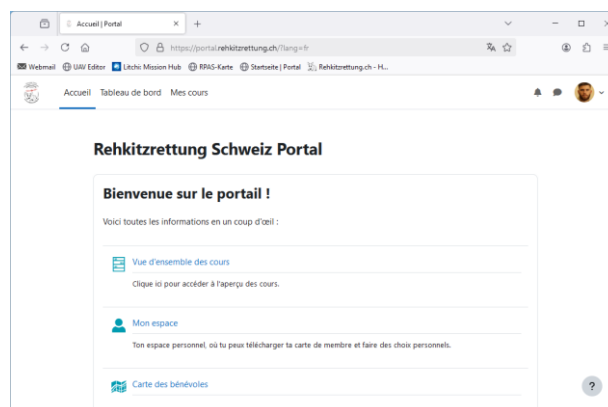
Accueil | Portal

https://portal.rehkitzrettung.ch/?lang=fr

Webmail UAV Editor Litchi Mission Hub RPAS-Karte Startseite | Portal Rehkitzrettung.ch - H...

Accueil Tableau de bord Mes cours

Rehkitzrettung Schweiz Portal

Bienvenue sur le portail !

Voici toutes les informations en un coup d'œil :

Vue d'ensemble des cours

Clique ici pour accéder à l'aperçu des cours.

Mon espace

Ton espace personnel, où tu peux télécharger ta carte de membre et faire des choix personnels.

Carte des bénévoles

?